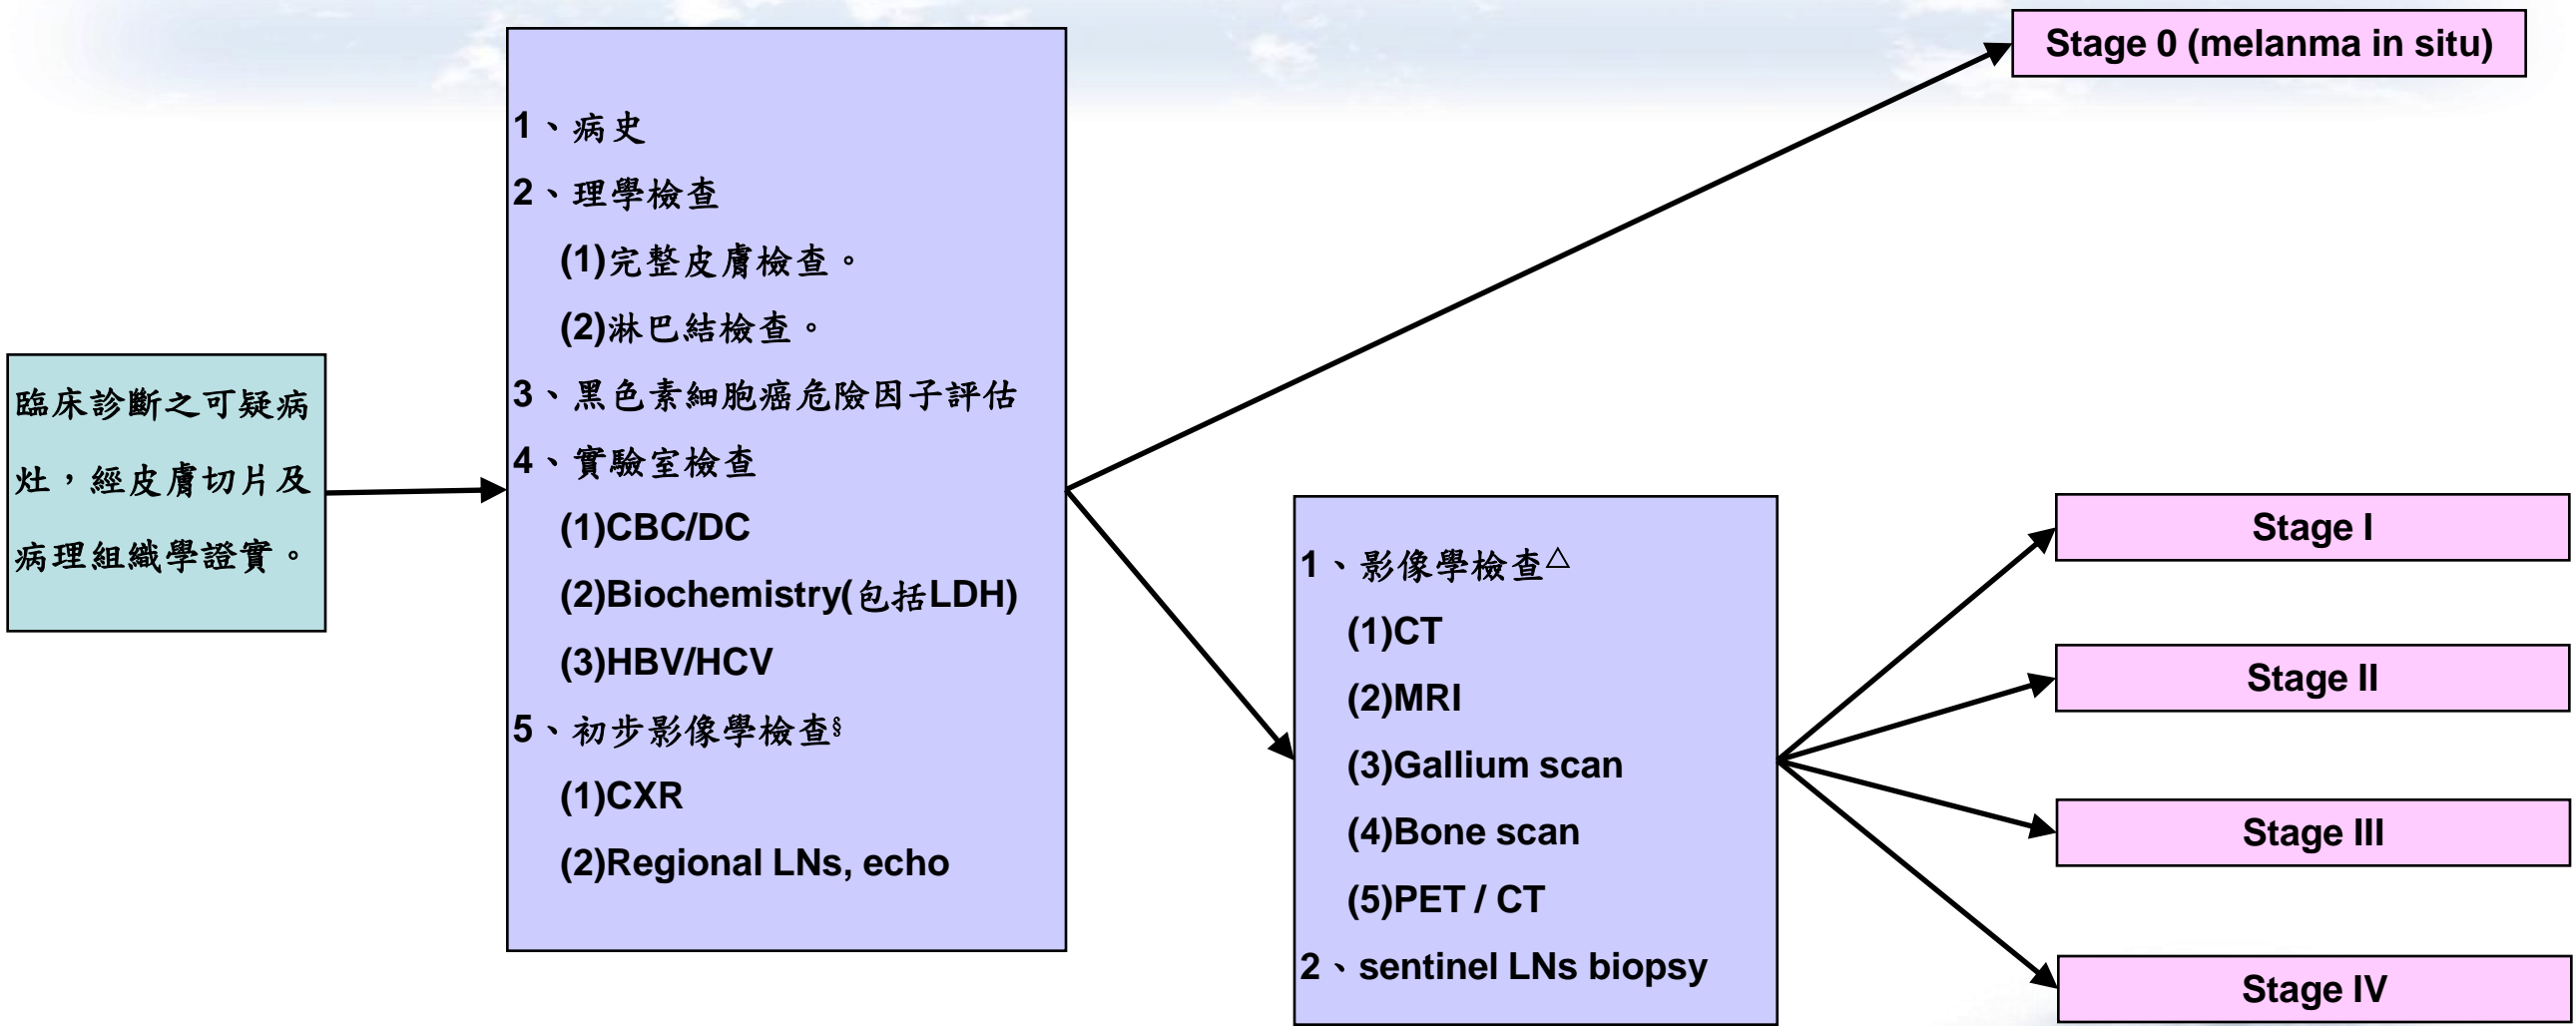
臨床診斷之可疑病灶，經皮膚切片及病理組織學證實。

1、病史
2、理學檢查
(1)完整皮膚檢查。
(2)淋巴結檢查。
3、黑色素細胞癌危險因子評估
4、實驗室檢查
(1)CBC/DC
(2)Biochemistry(包括LDH)
(3)HBV/HCV
5、初步影像學檢查§
(1)CXR
(2)Regional LNs, echo

Stage 0 (melanma in situ)

1、影像學檢查△
(1)CT
(2)MRI
(3)Gallium scan
(4)Bone scan
(5)PET / CT
2、sentinel LNs biopsy

Stage I

Stage II

Stage III

Stage IV